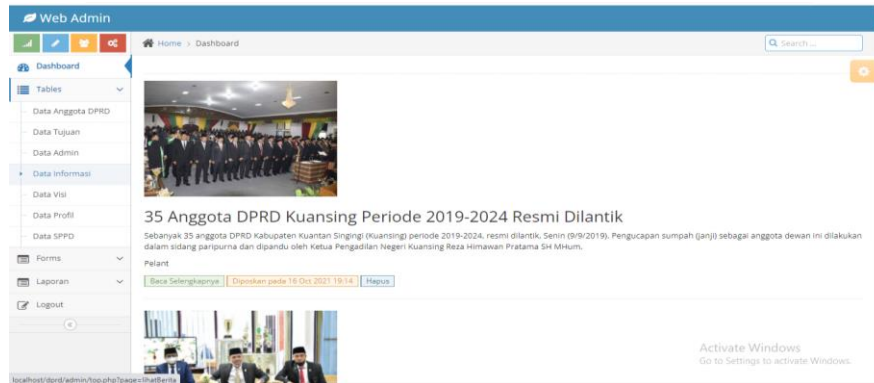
Web Admin

Dashboard

Tables

Data Anggota DPRD

Data Tujuan

Data Admin

Data Informasi

Data Visi

Data Profil

Data SPPD

Forms

Laporan

Logout

Home > Dashboard

Q Search ...

35 Anggota DPRD Kuansing Periode 2019-2024 Resmi Dilantik

Sebanyak 35 anggota DPRD Kabupaten Kuantan Singingi (Kuansing) periode 2019-2024, resmi dilantik, Senin (9/9/2019). Pengucapan sumpah (janji) sebagai anggota dewan ini dilakukan dalam sidang paripurna dan dipandu oleh Ketua Pengadilan Negeri Kuansing Reza Himawan Pratama SH MHum.

Pelant

Baca Selengkapnya | Diposkan pada 16 Oct 2021 19:14 | Hapus

Activate Windows
Go to Settings to activate Windows.

localhost/dprd/admin/top.php?page=lihatBerita